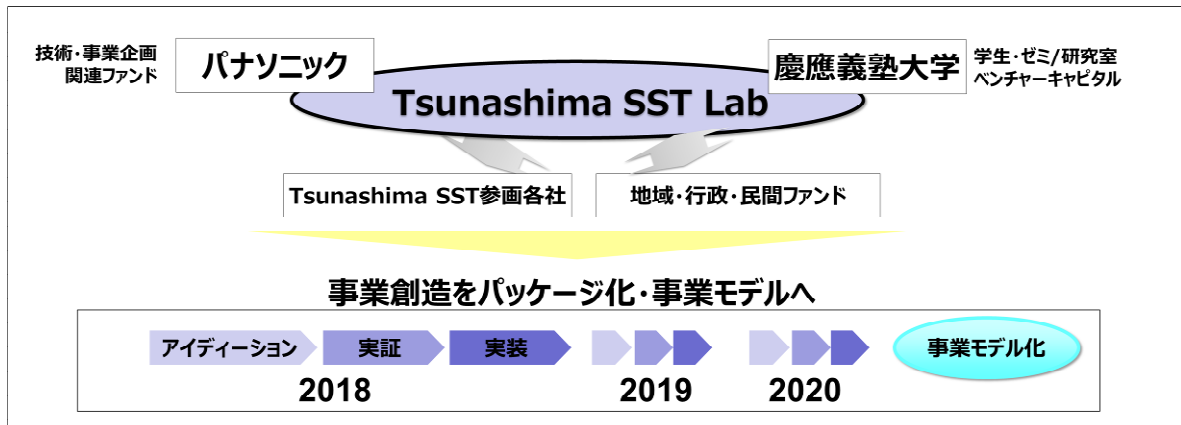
技術・事業企画関連ファンド

パナソニック

Tsunashima SST Lab

慶應義塾大学

学生・ゼミ/研究室ベンチャーキャピタル

Tsunashima SST参画各社

地域・行政・民間ファンド

事業創造をパッケージ化・事業モデルへ

アイディーション

実証

実装

事業モデル化

2018

2019

2020